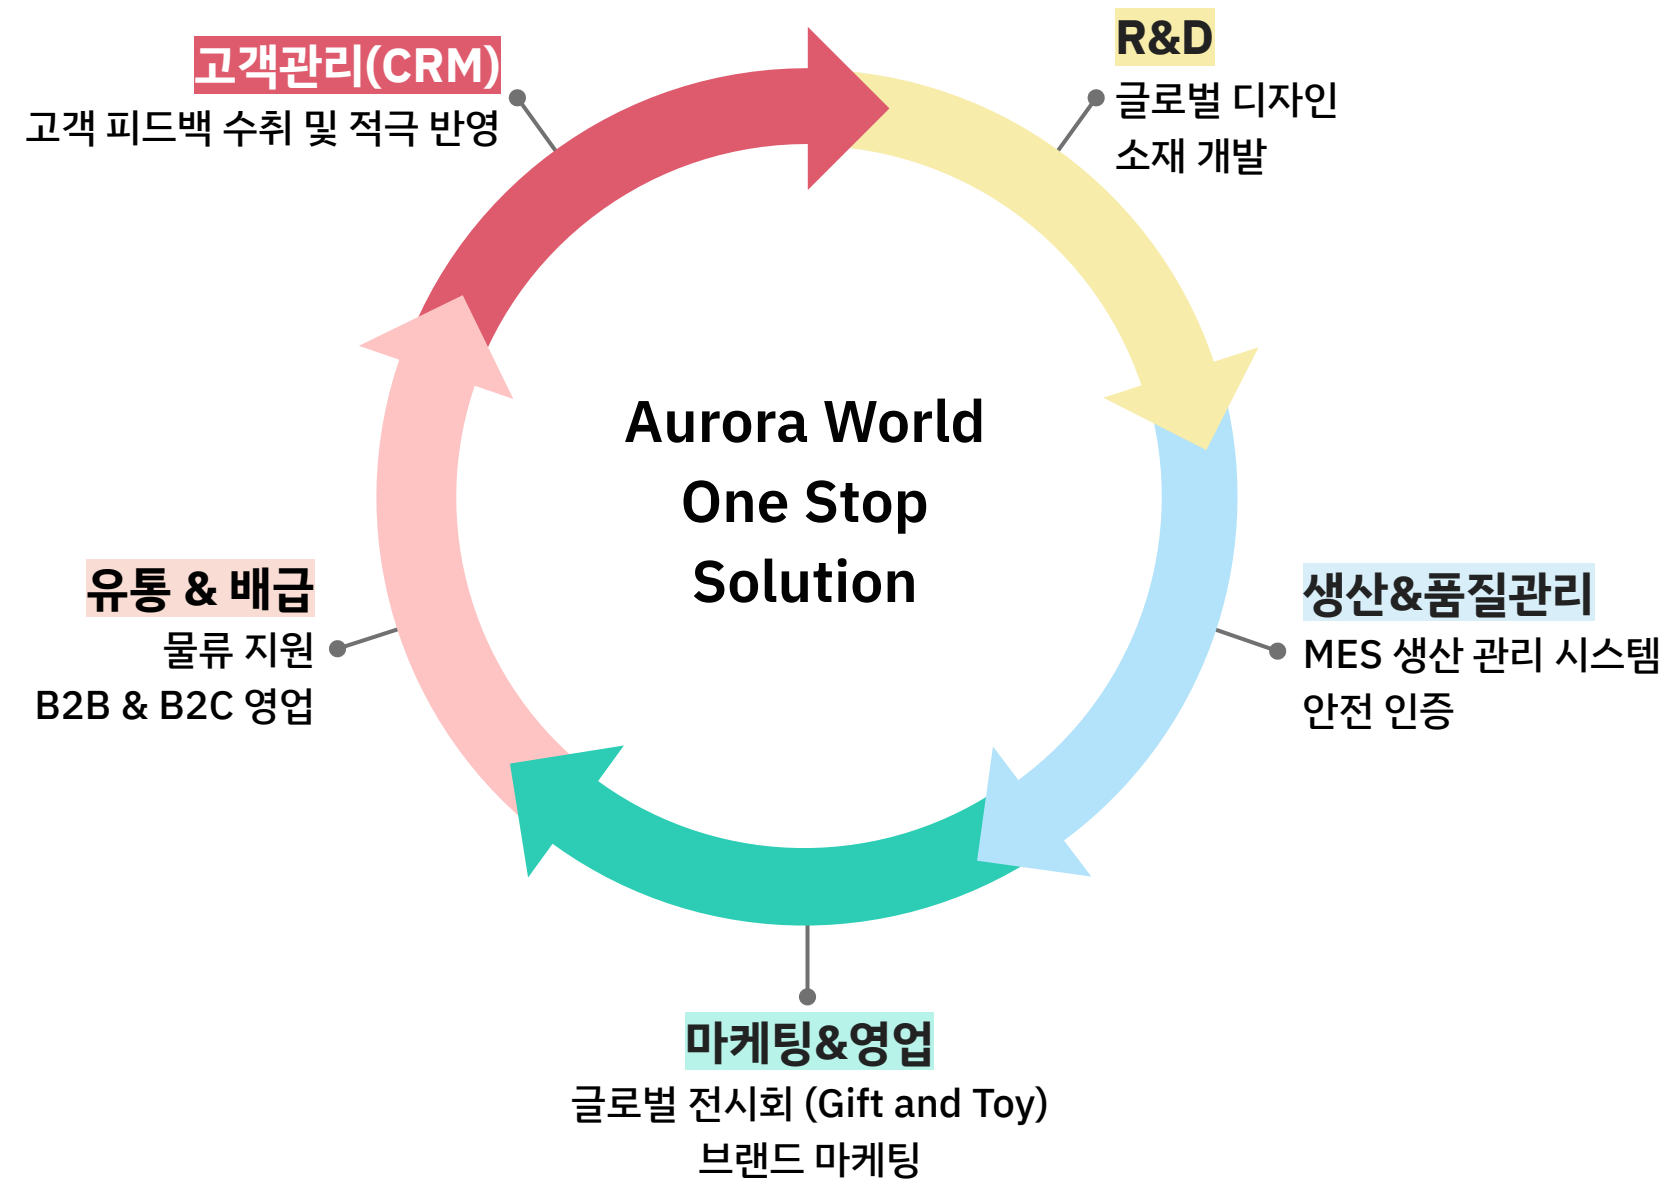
고객관리(CRM)
고객 피드백 수취 및 적극 반영

R&D
글로벌 디자인
소재 개발

Aurora World
One Stop
Solution

유통 & 배급
물류 지원
B2B & B2C 영업

생산&품질관리
MES 생산 관리 시스템
안전 인증

마케팅&영업
글로벌 전시회 (Gift and Toy)
브랜드 마케팅